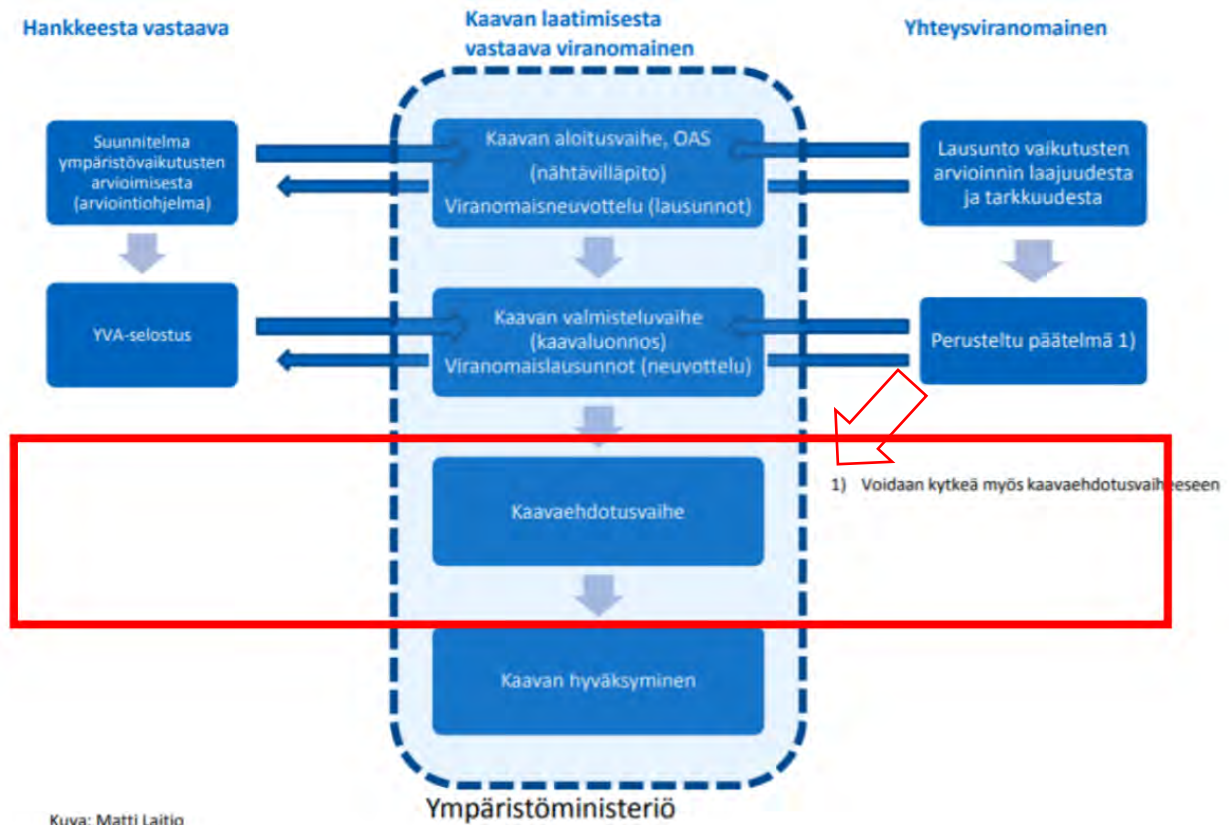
Hankkeesta vastaava

Kaavan laatimisesta vastaava viranomainen

Yhteysviranomainen

Suunnitelma ympäristövaikutusten arvioimisesta (arviointiohjelma)

Kaavan aloitusvaihe, OAS (nähtävilläpito) Viranomaisneuvottelu (lausunnot)

Lausunto vaikutusten arvioinnin laajuudesta ja tarkkuudesta

YVA-selostus

Kaavan valmisteluvaihe (kaavaluonnos) Viranomaislausunnot (neuvottelu)

Perusteltu päätelmä 1)

Kaavaehdotusvaihe

1) Voidaan kytkeä myös kaavaehdotusvaiheeseen

Kaavan hyväksyminen

Kuva: Matti Laitio

Ympäristöministeriö